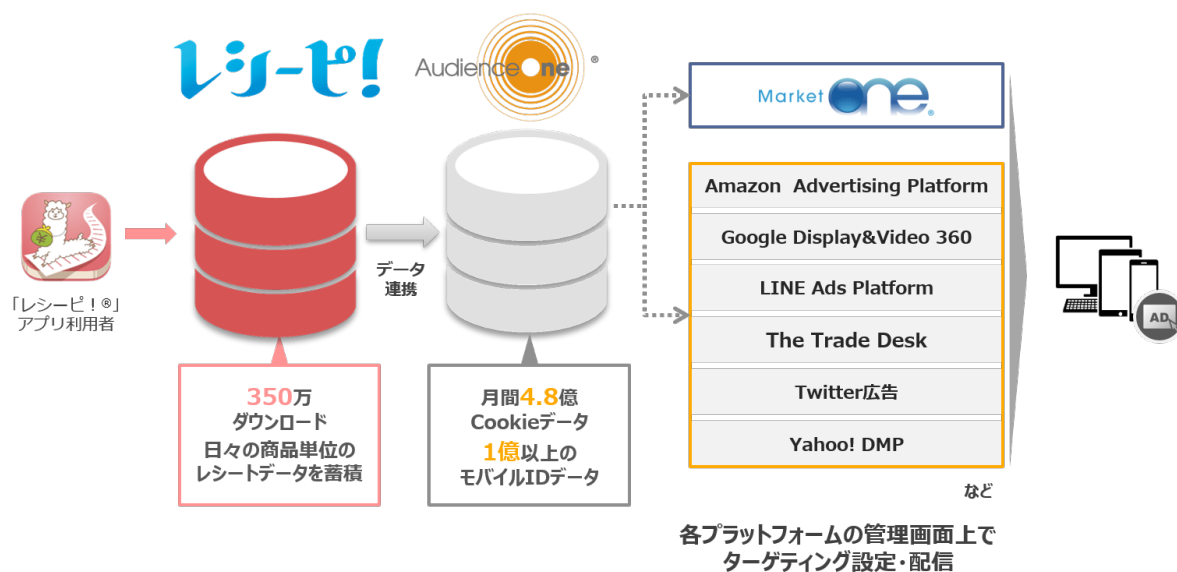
レシーピ!

AudienceOne®

「レシーピ!®」アプリ利用者

データ連携

350万ダウンロード
日々の商品単位のレシートデータを蓄積

月間4.8億Cookieデータ
1億以上のモバイルIDデータ

MarketOne®

Amazon Advertising Platform

Google Display&Video 360

LINE Ads Platform

The Trade Desk

Twitter広告

Yahoo! DMP

など

AD

各プラットフォームの管理画面上でターゲティング設定・配信